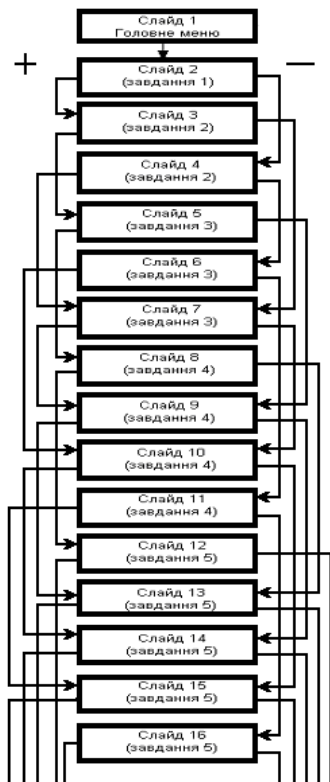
Слайд 1
Головне меню

+

—

Слайд 2
(завдання 1)

Слайд 3
(завдання 2)

Слайд 4
(завдання 2)

Слайд 5
(завдання 3)

Слайд 6
(завдання 3)

Слайд 7
(завдання 3)

Слайд 8
(завдання 4)

Слайд 9
(завдання 4)

Слайд 10
(завдання 4)

Слайд 11
(завдання 4)

Слайд 12
(завдання 5)

Слайд 13
(завдання 5)

Слайд 14
(завдання 5)

Слайд 15
(завдання 5)

Слайд 16
(завдання 5)